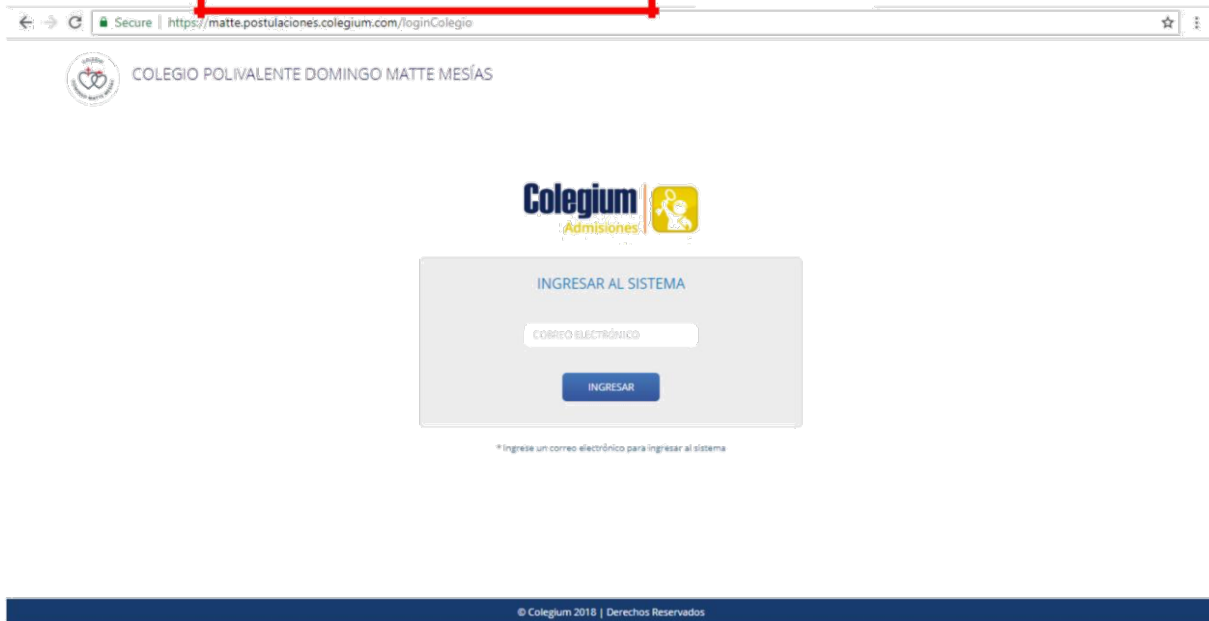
Secure | https://matte.postulaciones.colegium.com/loginColegio

COLEGIO POLIVALENTE DOMINGO MATTE MESÍAS

Colegium
Admisiones

INGRESAR AL SISTEMA

CORREO ELECTRÓNICO

INGRESAR

* Ingrese un correo electrónico para ingresar al sistema

© Colegium 2018 | Derechos Reservados